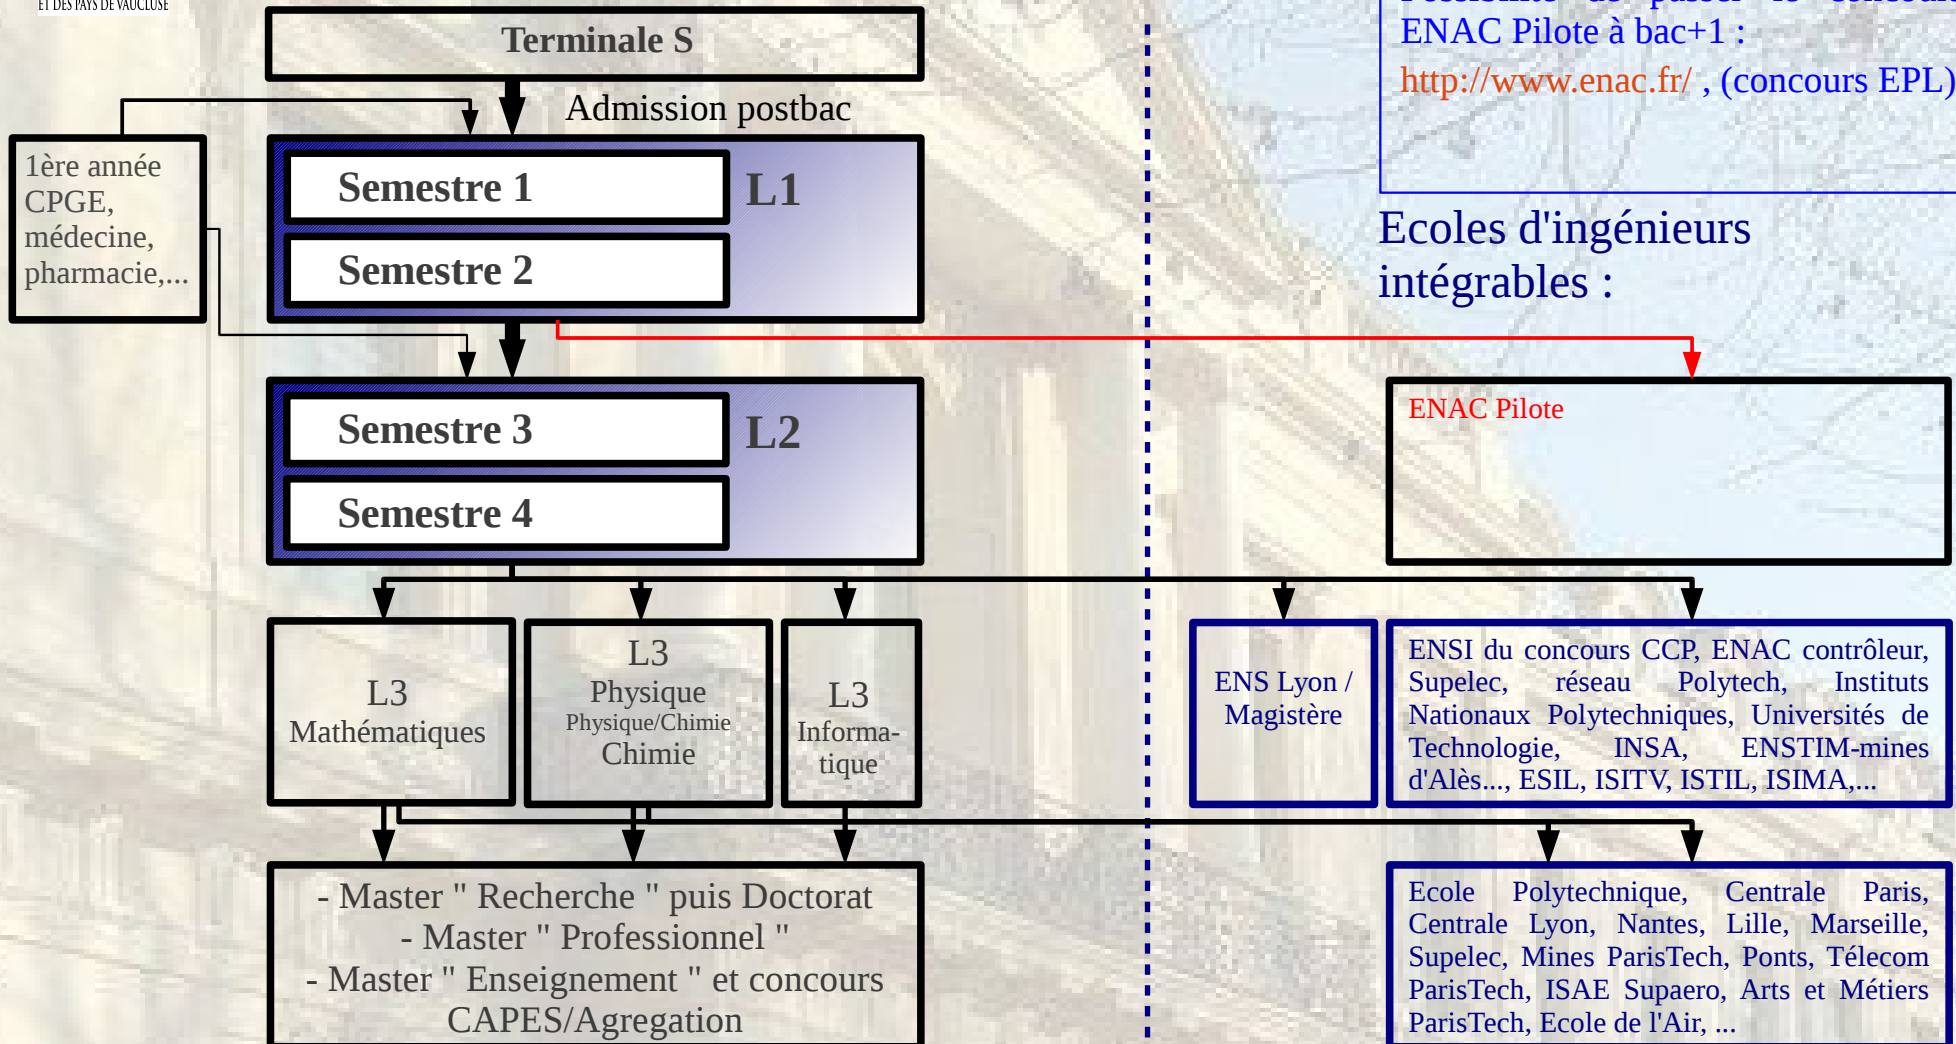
ET DES PAYS DE VAUCLUSE

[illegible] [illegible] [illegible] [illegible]
ENAC Pilote à bac+1 :
http://www.enac.fr/ , (concours EPL)

Terminale S

Admission postbac

1ère année CPGE, médecine, pharmacie,...

Semestre 1

Semestre 2

L1

Ecoles d'ingénieurs intégrables :

Semestre 3

Semestre 4

L2

ENAC Pilote

L3 Mathématiques

L3 Physique Physique/Chimie Chimie

L3 Informatique

ENS Lyon / Magistère

ENSI du concours CCP, ENAC contrôleur, Supelec, réseau Polytech, Instituts Nationaux Polytechniques, Universités de Technologie, INSA, ENSTIM-mines d'Alès..., ESIL, ISITV, ISTIL, ISIMA,...

- Master " Recherche " puis Doctorat
- Master " Professionnel "
- Master " Enseignement " et concours CAPES/Agregation

Ecole Polytechnique, Centrale Paris, Centrale Lyon, Nantes, Lille, Marseille, Supelec, Mines ParisTech, Ponts, Télecom ParisTech, ISAE Supaero, Arts et Métiers ParisTech, Ecole de l'Air, ...